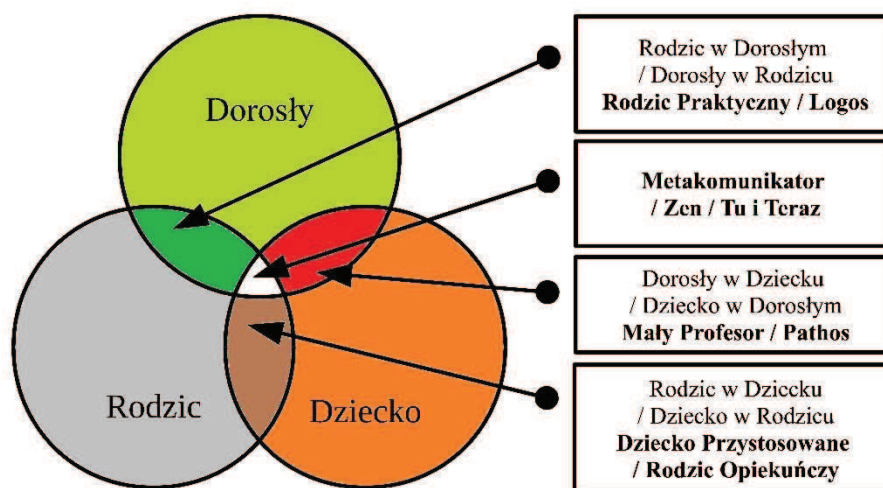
Dorosły

Rodzic

Dziecko

Rodzic w Dorosłym
/ Dorosły w Rodzicu
**Rodzic Praktyczny / Logos**

**Metakomunikator
/ Zen / Tu i Teraz**

Dorosły w Dziecku
/ Dziecko w Dorosłym
**Mały Profesor / Pathos**

Rodzic w Dziecku
/ Dziecko w Rodzicu
**Dziecko Przystosowane
/ Rodzic Opiekuńczy**